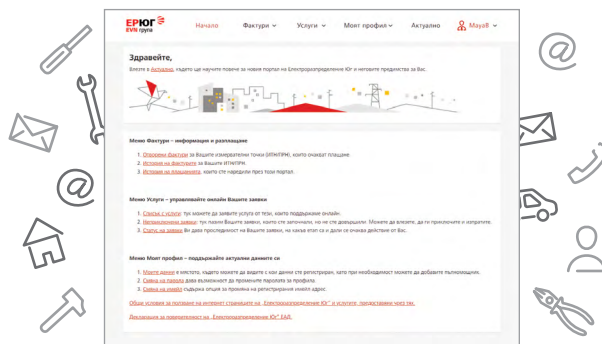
ЕРЮГ EVN група

Начало Фактури Услуги Моят профил Актуално МаyaB

Здравейте,

Влезте в Актуално, където ще научите повече за новия портал на Електроразпределение Юг и неговите предимства за Вас.

Меню Фактури – информация и разплащане

1. Отворени фактури за Вашите измервателни точки (ИТ/ИТПМ), които очакват плащане.
2. История на фактурите за Вашите ИТ/ИТПМ.
3. История на плащанията, които сте наредили през този портал.

Меню Услуги – управлявайте онлайн Вашите заявки

1. Списък с услуги: тук можете да заявите услуга от тези, които поддържаме онлайн.
2. Незавършени заявки: тук Вашите заявки, които сте започнали, но не сте довършили. Можете да влезете, да ги приключите и изпратите.
3. Статус на заявки: Ви дава проследимост на Вашите заявки, на какъв етап са и дали се очаква действие от Вас.

Меню Моят профил – поддържайте актуални данните си

1. Моите данни е мястото, където можете да видите с кои данни сте регистриран, като при необходимост можете да добавите пълномощник.
2. Смяна на парола дава възможност да промените паролата за профила.
3. Смяна на имейл съдържа опция за промяна на регистрирания имейл адрес.

Общи условия за ползване на интернет страниците на „Електроразпределение Юг" и услугите, предоставяни чрез тях.

Декларация за поверителност на „Електроразпределение Юг" ЕАД.